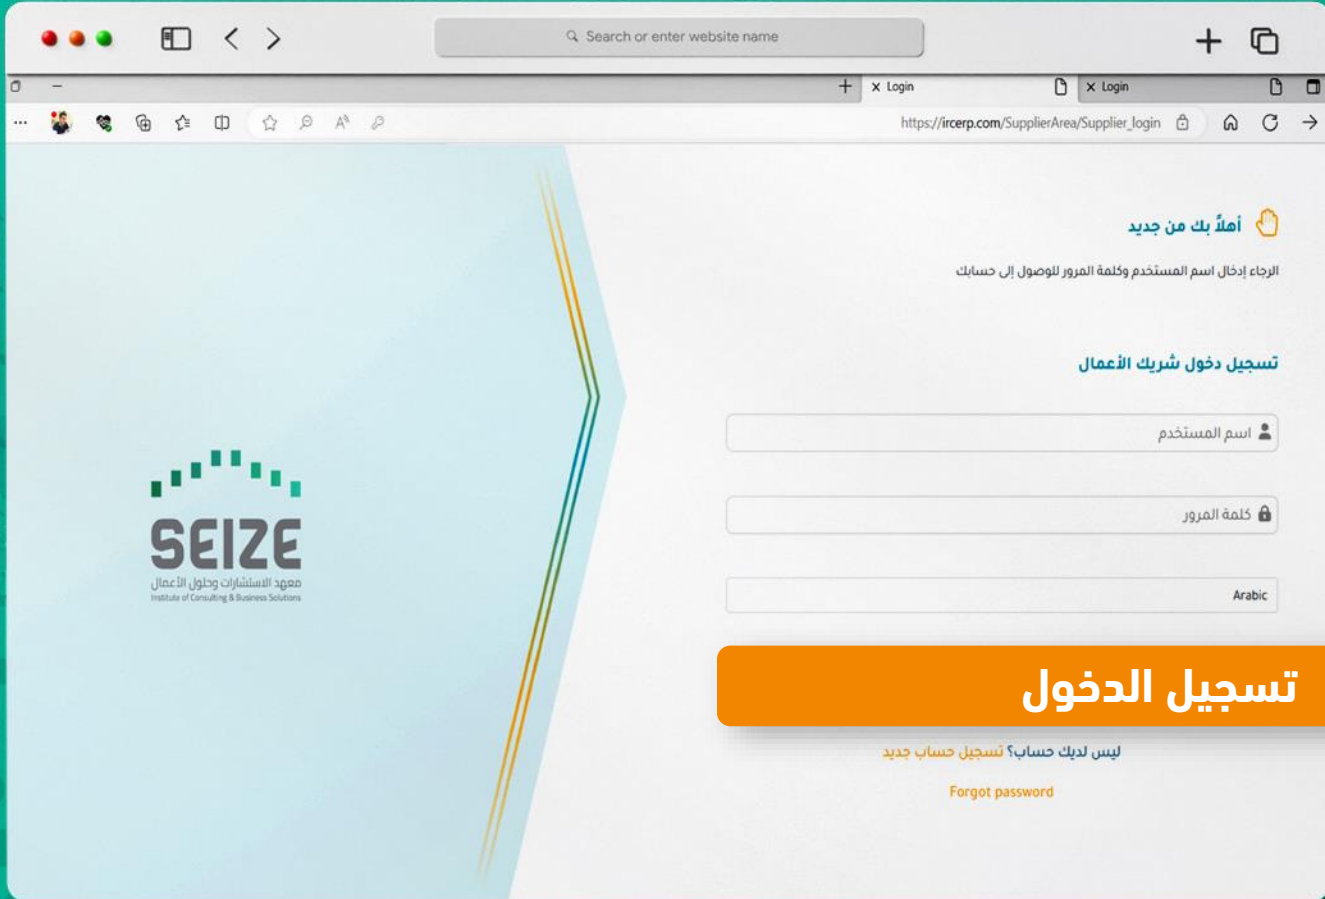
Search or enter website name

Login

Login

https://ircerp.com/SupplierArea/Supplier_login

SEIZE
معهد الاستشارات وحلول الأعمال
Institute of Consulting & Business Solutions

أهلاً بك من جديد

الرجاء إدخال اسم المستخدم وكلمة المرور للوصول إلى حسابك

تسجيل دخول شريك الأعمال

اسم المستخدم

كلمة المرور

Arabic

تسجيل الدخول

ليس لديك حساب؟ تسجيل حساب جديد

Forgot password